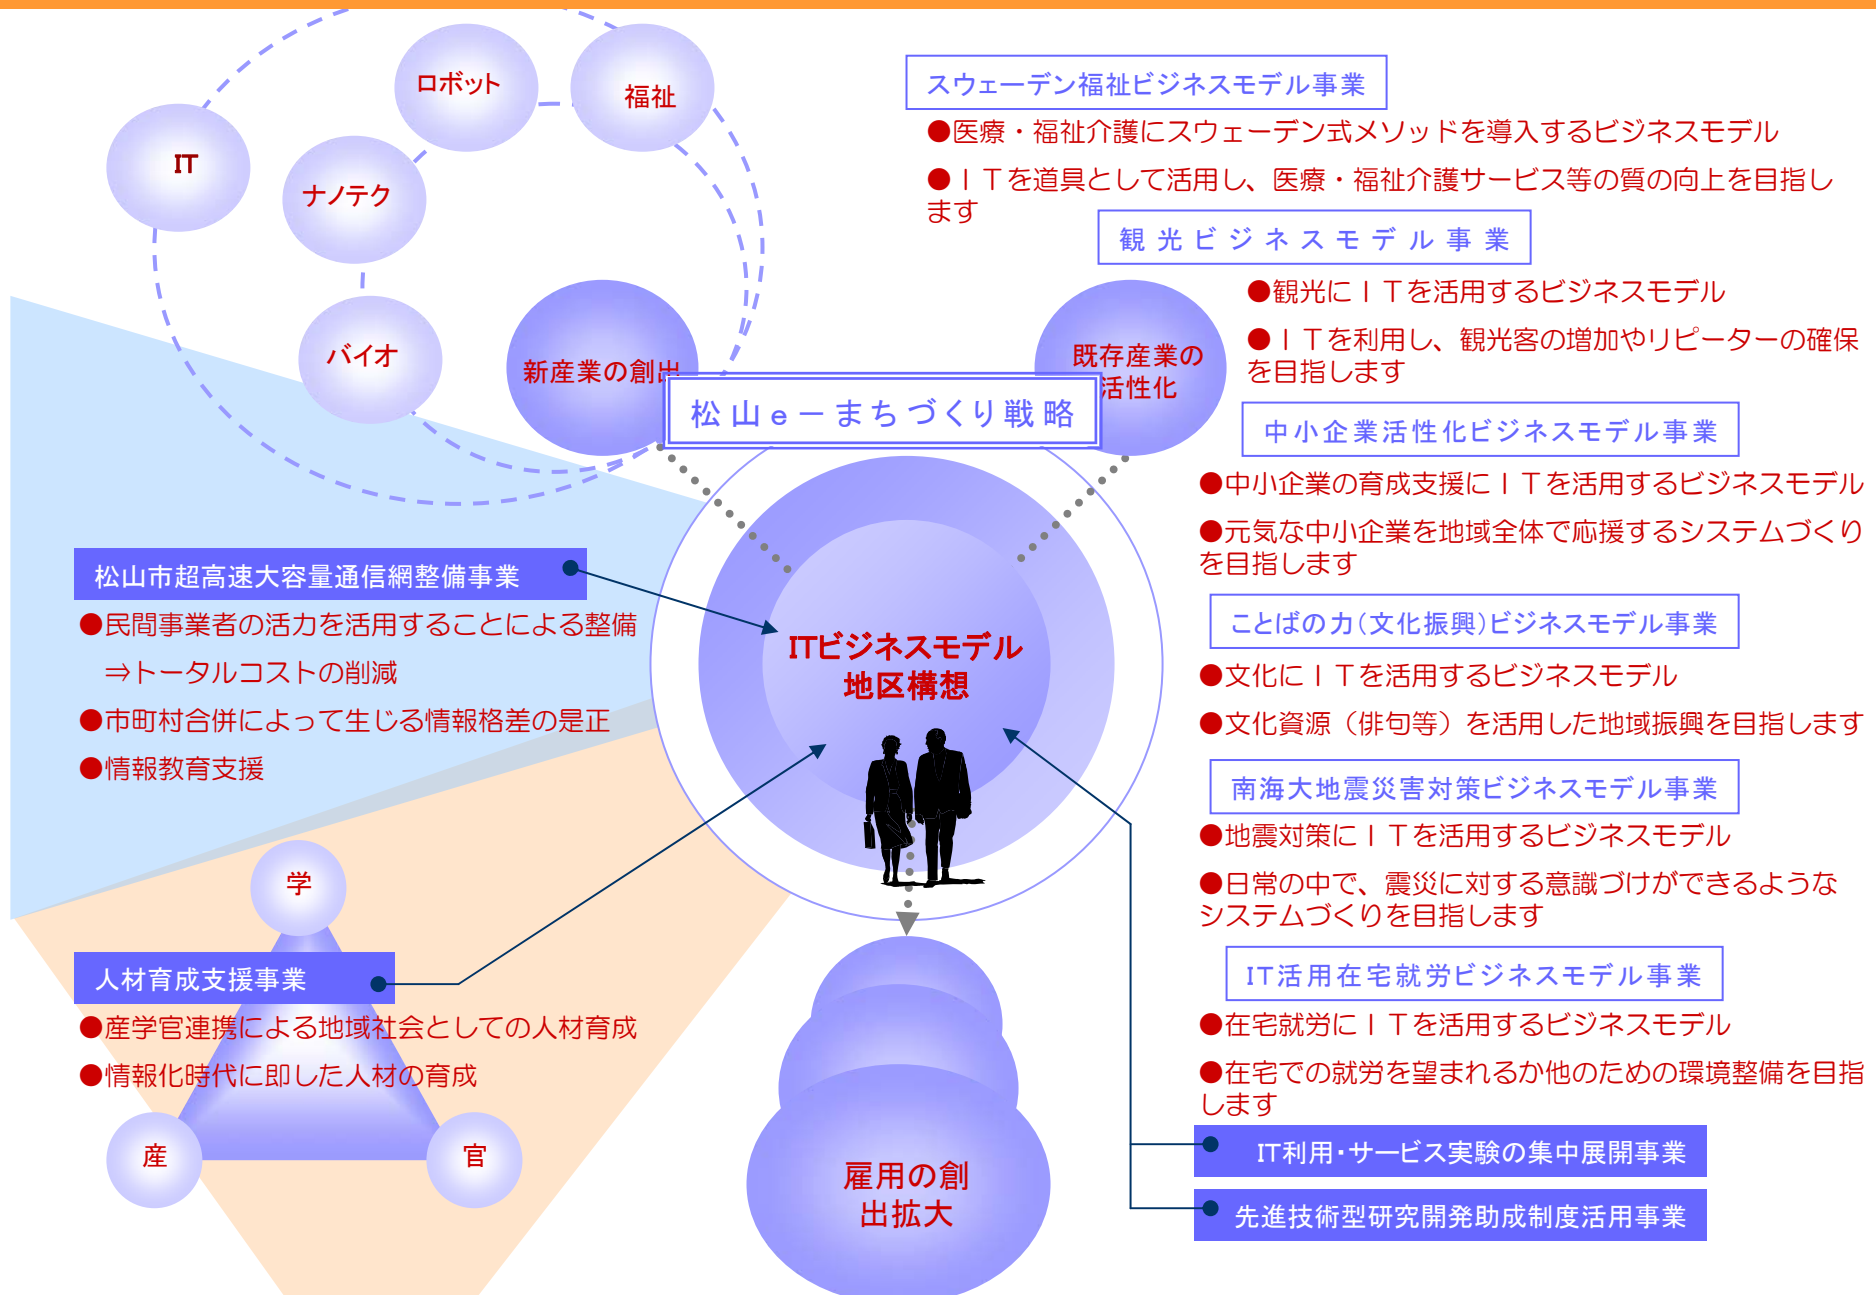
ロボット

福祉

IT

ナノテク

バイオ

新産業の創出

既存産業の活性化

松山eーまちづくり戦略

スウェーデン福祉ビジネスモデル事業

●医療・福祉介護にスウェーデン式メソッドを導入するビジネスモデル

●ITを道具として活用し、医療・福祉介護サービス等の質の向上を目指します

観光ビジネスモデル事業

●観光にITを活用するビジネスモデル

●ITを利用し、観光客の増加やリピーターの確保を目指します

中小企業活性化ビジネスモデル事業

●中小企業の育成支援にITを活用するビジネスモデル

●元気な中小企業を地域全体で応援するシステムづくりを目指します

ことばの力(文化振興)ビジネスモデル事業

●文化にITを活用するビジネスモデル

●文化資源(俳句等)を活用した地域振興を目指します

南海大地震災害対策ビジネスモデル事業

●地震対策にITを活用するビジネスモデル

●日常の中で、震災に対する意識づけができるようなシステムづくりを目指します

IT活用在宅就労ビジネスモデル事業

●在宅就労にITを活用するビジネスモデル

●在宅での就労を望まれるか他のための環境整備を目指します

IT利用・サービス実験の集中展開事業

先進技術型研究開発助成制度活用事業

松山市超高速大容量通信網整備事業

●民間事業者の活力を活用することによる整備
⇒トータルコストの削減

●市町村合併によって生じる情報格差の是正

●情報教育支援

ITビジネスモデル地区構想

学

人材育成支援事業

●産学官連携による地域社会としての人材育成

●情報化時代に即した人材の育成

産

官

雇用の創出拡大